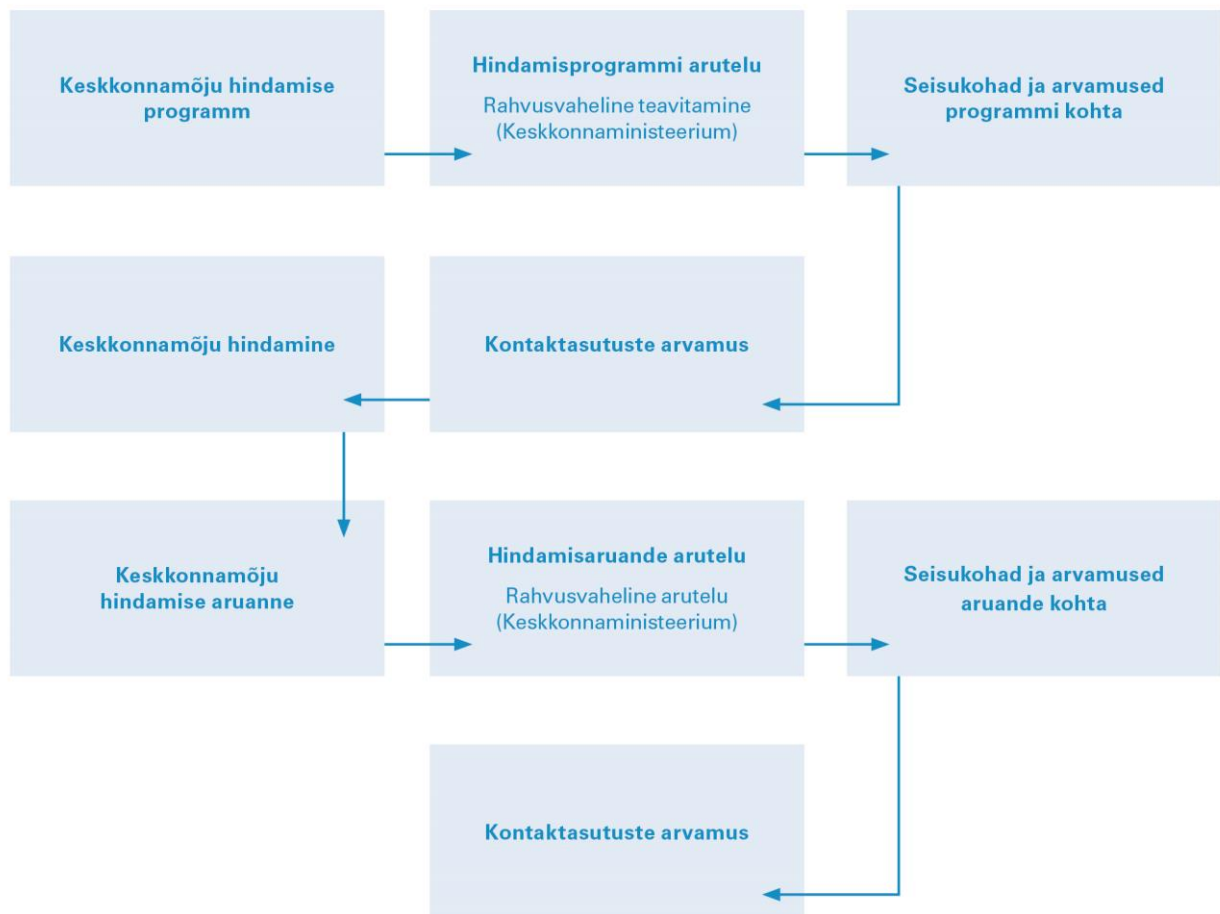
Keskkonnamõju hindamise programm

Hindamisprogrammi arutelu

Rahvusvaheline teavitamine (Keskkonnaministeerium)

Seisukohad ja arvamused programmi kohta

Keskkonnamõju hindamine

Kontaktasutuste arvamus

Keskkonnamõju hindamise aruanne

Hindamisaruande arutelu

Rahvusvaheline arutelu (Keskkonnaministeerium)

Seisukohad ja arvamused aruande kohta

Kontaktasutuste arvamus